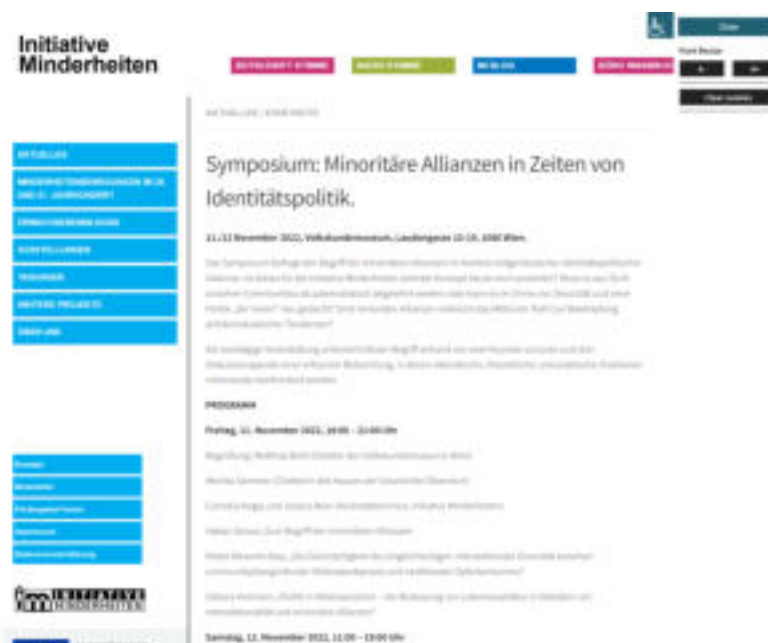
Initiative Minderheiten

Symposium: Minoritäre Allianzen in Zeiten von Identitätspolitik.

11./12 November 2022, Volkskundemuseum, Laudongasse 15-19, 1080 Wien.

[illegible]

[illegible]

PROGRAMM

Freitag, 11. November 2022, 18:00 – 22:00 Uhr

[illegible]

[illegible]

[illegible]

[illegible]

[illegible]

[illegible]

Samstag, 12. November 2022, 11:00 – 19:00 Uhr